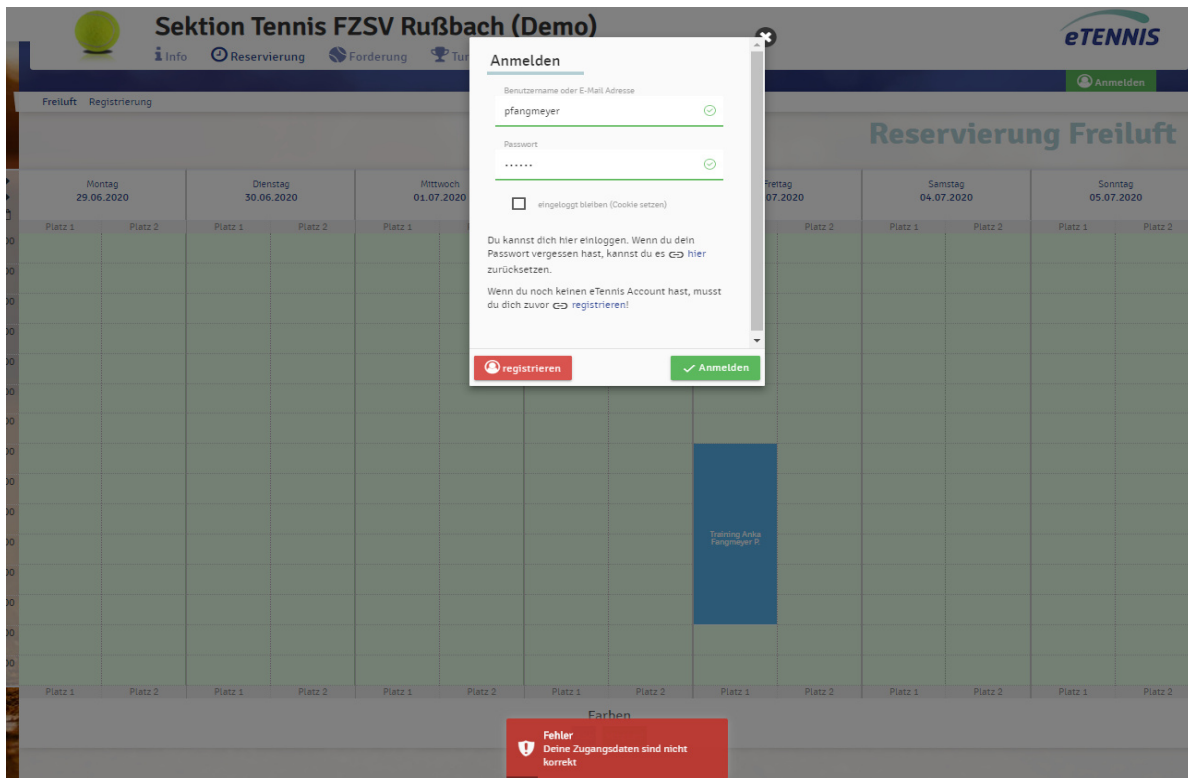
Sektion Tennis FZSV Rußbach (Demo)

Info Reservierung Forderung Tur

eTENNIS

Anmelden

Freiluft Registrierung

Reservierung Freiluft

| Montag 29.06.2020 | Dienstag 30.06.2020 | Mittwoch 01.07.2020 | | Freitag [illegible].07.2020 | Samstag 04.07.2020 | Sonntag 05.07.2020 |
|---|---|---|---|---|---|---|

Platz 1 Platz 2 Platz 1 Platz 2 Platz 1 Platz 2 Platz 1 Platz 2 Platz 1 Platz 2 Platz 1 Platz 2 Platz 1 Platz 2

Training Anka Fangmeyer R

Platz 1 Platz 2 Platz 1 Platz 2 Platz 1 Platz 2 Platz 1 Platz 2 Platz 1 Platz 2 Platz 1 Platz 2 Platz 1 Platz 2

Farben

Anmelden

Benutzername oder E-Mail Adresse
pfangmeyer

Passwort
•••••••

eingeloggt bleiben (Cookie setzen)

Du kannst dich hier einloggen. Wenn du dein Passwort vergessen hast, kannst du es hier zurücksetzen.

Wenn du noch keinen eTennis Account hast, musst du dich zuvor registrieren!

registrieren

Anmelden

Fehler
Deine Zugangsdaten sind nicht korrekt